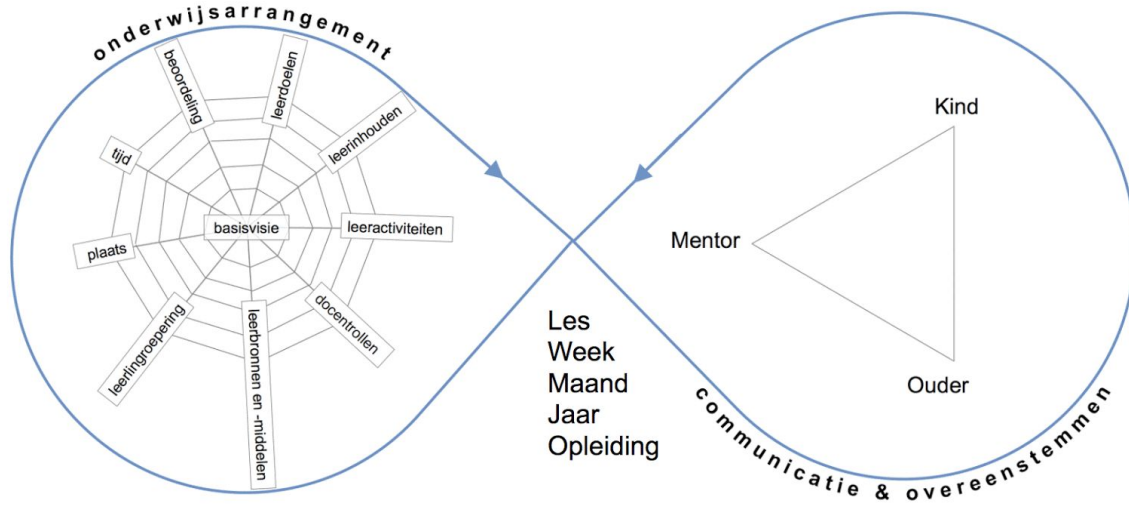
onderwijsarrangement

beoordeling
leerdoelen
leerinhouden
tijd
basisvisie
leeractiviteiten
plaats
docentrollen
leerlingroepering
leerbronnen en -middelen

Kind
Mentor
Ouder

Les
Week
Maand
Jaar
Opleiding

communicatie & overeenstemmen